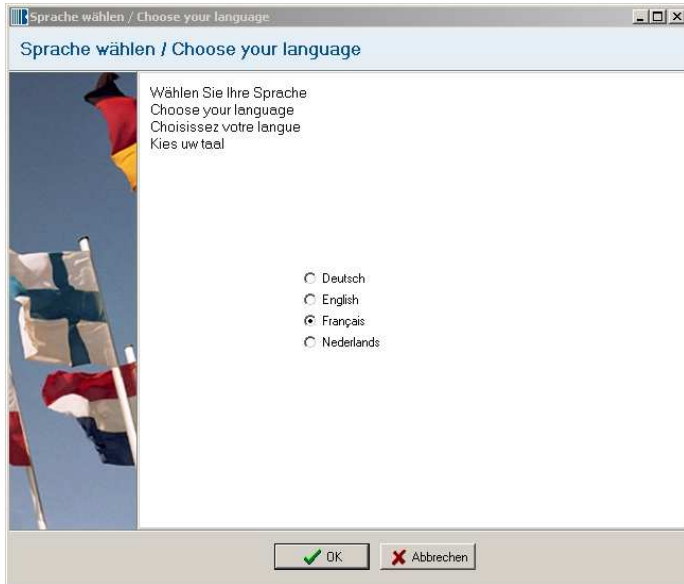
Sprache wählen / Choose your language

Sprache wählen / Choose your language

Wählen Sie Ihre Sprache
Choose your language
Choisissez votre langue
Kies uw taal

Deutsch
English
Français
Nederlands

OK
Abbrechen